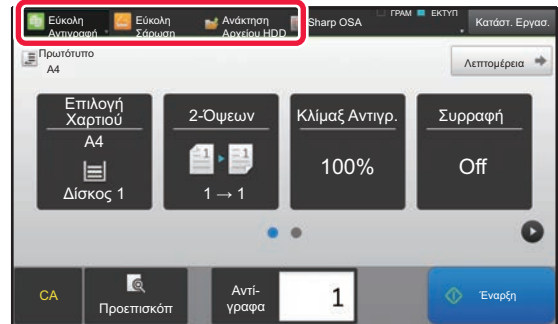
Εύκολη Αντιγραφή
Εύκολη Σάρωση
Ανάκτηση Αρχείου HDD
Sharp OSA
ΓΡΑΜ
ΕΚΤΥΠ
Κατάστ. Εργασ.

Πρωτότυπο
A4

Λεπτομέρεια

Επιλογή Χαρτιού
A4
Δίσκος 1

2-Όψεων
1 → 1

Κλίμακ Αντιγρ.
100%

Συρραφή
Off

CA
Προεπισκόπ
Αντί-γραφα
1
Έναρξη